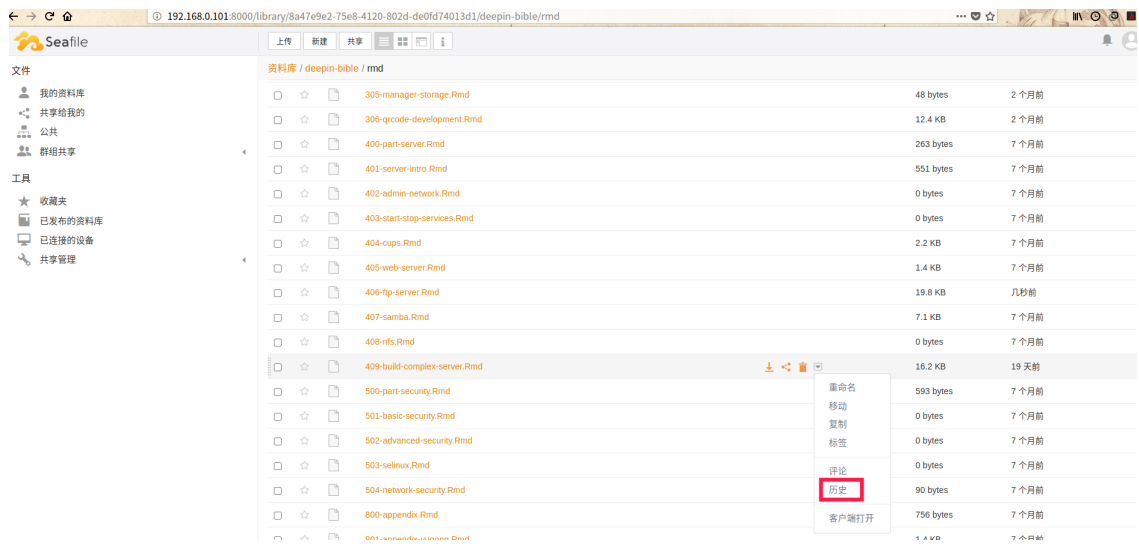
192.168.0.101:8000/library/8a47e9e2-75e8-4120-802d-de0fd74013d1/deepin-bible/rmd

Seafile

上传 新建 共享

文件
我的资料库
共享给我的
公共
群组共享

工具
收藏夹
已发布的资料库
已连接的设备
共享管理

资料库 / deepin-bible / rmd

| | | |
|---|---|---|
| 305-manager-storage.Rmd | 48 bytes | 2 个月前 |
| 306-qrcode-development.Rmd | 12.4 KB | 2 个月前 |
| 400-part-server.Rmd | 263 bytes | 7 个月前 |
| 401-server-intro.Rmd | 551 bytes | 7 个月前 |
| 402-admin-network.Rmd | 0 bytes | 7 个月前 |
| 403-start-stop-services.Rmd | 0 bytes | 7 个月前 |
| 404-cups.Rmd | 2.2 KB | 7 个月前 |
| 405-web-server.Rmd | 1.4 KB | 7 个月前 |
| 406-ftp-server.Rmd | 19.8 KB | 几秒前 |
| 407-samba.Rmd | 7.1 KB | 7 个月前 |
| 408-nfs.Rmd | 0 bytes | 7 个月前 |
| 409-build-complex-server.Rmd | 16.2 KB | 19 天前 |
| 500-part-security.Rmd | 593 bytes | 7 个月前 |
| 501-basic-security.Rmd | 0 bytes | 7 个月前 |
| 502-advanced-security.Rmd | 0 bytes | 7 个月前 |
| 503-selinux.Rmd | 0 bytes | 7 个月前 |
| 504-network-security.Rmd | 90 bytes | 7 个月前 |
| 800-appendix.Rmd | 756 bytes | 7 个月前 |
| 801-appendix-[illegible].Rmd | 1.4 KB | 7 个月前 |

重命名
移动
复制
标签
评论
历史
客户端打开